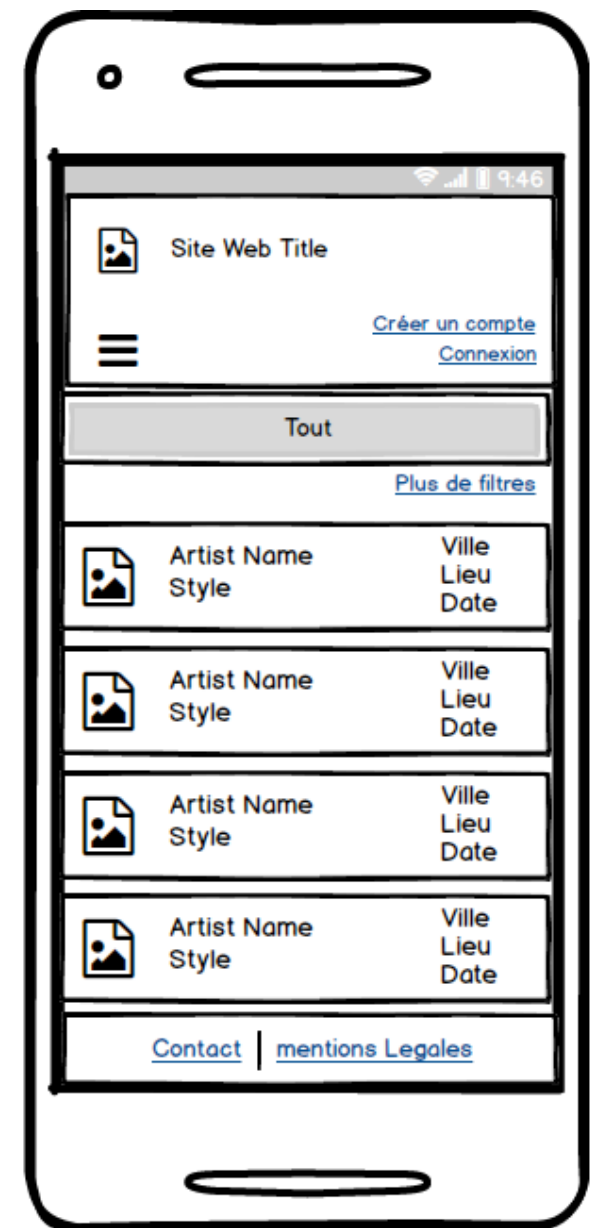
9:46

Site Web Title

Créer un compte
Connexion

Tout

Plus de filtres

Artist Name
Style

Ville
Lieu
Date

Artist Name
Style

Ville
Lieu
Date

Artist Name
Style

Ville
Lieu
Date

Artist Name
Style

Ville
Lieu
Date

Contact | mentions Legales